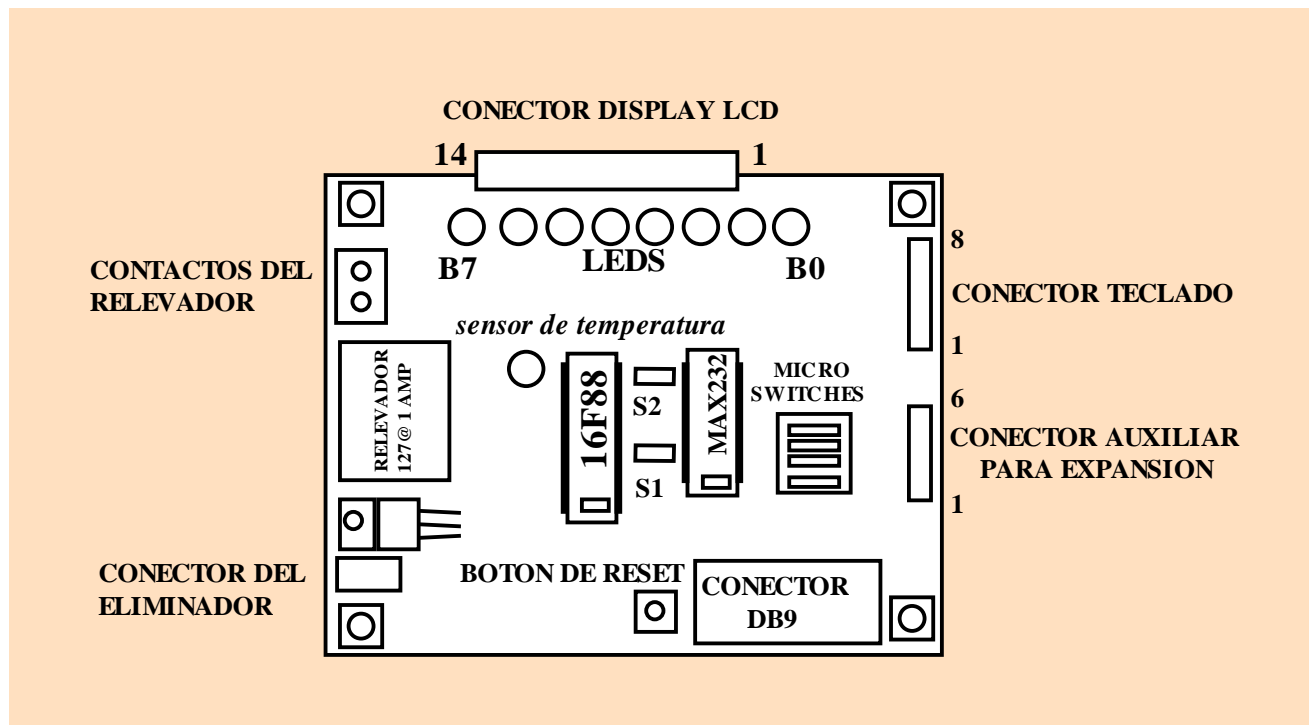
CONECTOR DISPLAY LCD

14

1

B7

LEDS

B0

8

CONTACTOS DEL RELEVADOR

CONECTOR TECLADO

sensor de temperatura

1

RELEVADOR 127@ 1 AMP

16F88

S2

S1

MAX232

MICRO SWITCHES

6

CONECTOR AUXILIAR PARA EXPANSION

1

CONECTOR DEL ELIMINADOR

BOTON DE RESET

CONECTOR DB9